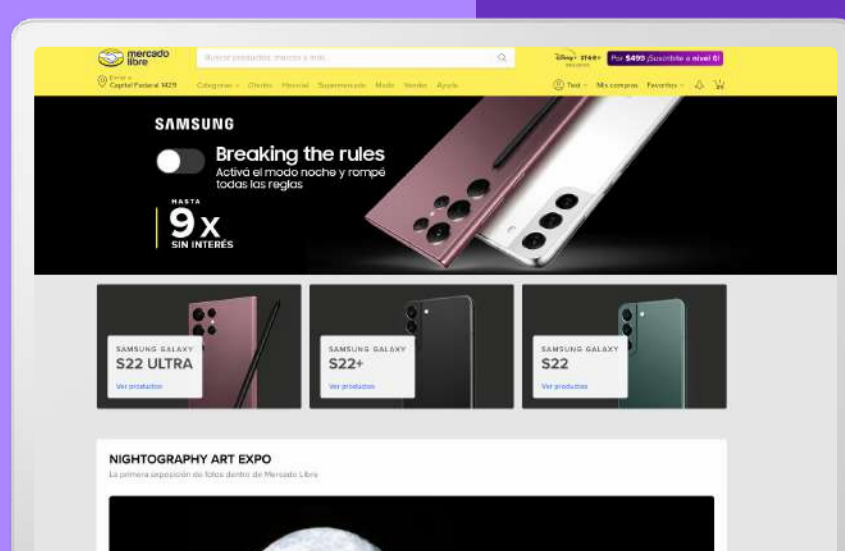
mercado libre

Buscar productos, marcas y más...

Por $499 ¡Suscribite a nivel 6!

Enviar a Capital Federal 1429

Categorías Ofertas Historial Supermercado Moda Vender Ayuda

Test Mis compras Favoritos

SAMSUNG

Breaking the rules

Activá el modo noche y rompé todas las reglas

HASTA

9 X

SIN INTERÉS

SAMSUNG GALAXY

S22 ULTRA

Ver productos

SAMSUNG GALAXY

S22+

Ver productos

SAMSUNG GALAXY

S22

Ver productos

NIGHTOGRAPHY ART EXPO

La primera exposición de fotos dentro de Mercado Libre